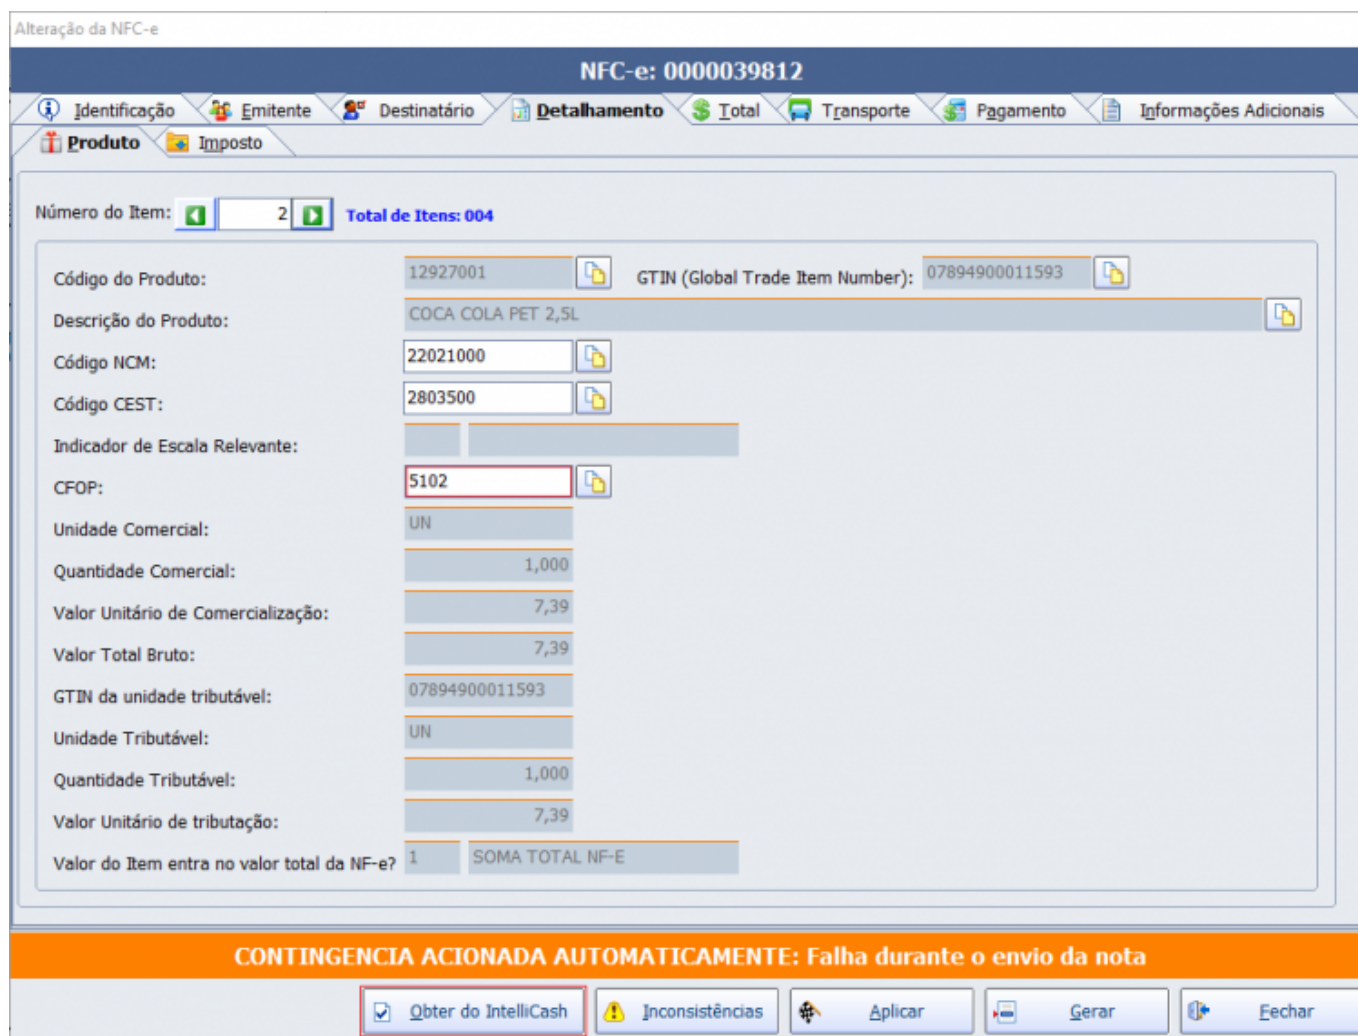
Alteração da NFC-e

NFC-e: 0000039812

Identificação | Emitente | Destinatário | Detalhamento | Total | Transporte | Pagamento | Informações Adicionais

Produto | Imposto

Número do Item: 2 Total de Itens: 004

Código do Produto: 12927001 GTIN (Global Trade Item Number): 07894900011593

Descrição do Produto: COCA COLA PET 2,5L

Código NCM: 22021000

Código CEST: 2803500

Indicador de Escala Relevante:

CFOP: 5102

Unidade Comercial: UN

Quantidade Comercial: 1,000

Valor Unitário de Comercialização: 7,39

Valor Total Bruto: 7,39

GTIN da unidade tributável: 07894900011593

Unidade Tributável: UN

Quantidade Tributável: 1,000

Valor Unitário de tributação: 7,39

Valor do Item entra no valor total da NF-e? 1 SOMA TOTAL NF-E

CONTINGENCIA ACIONADA AUTOMATICAMENTE: Falha durante o envio da nota

Obter do IntelliCash | Inconsistências | Aplicar | Gerar | Fechar